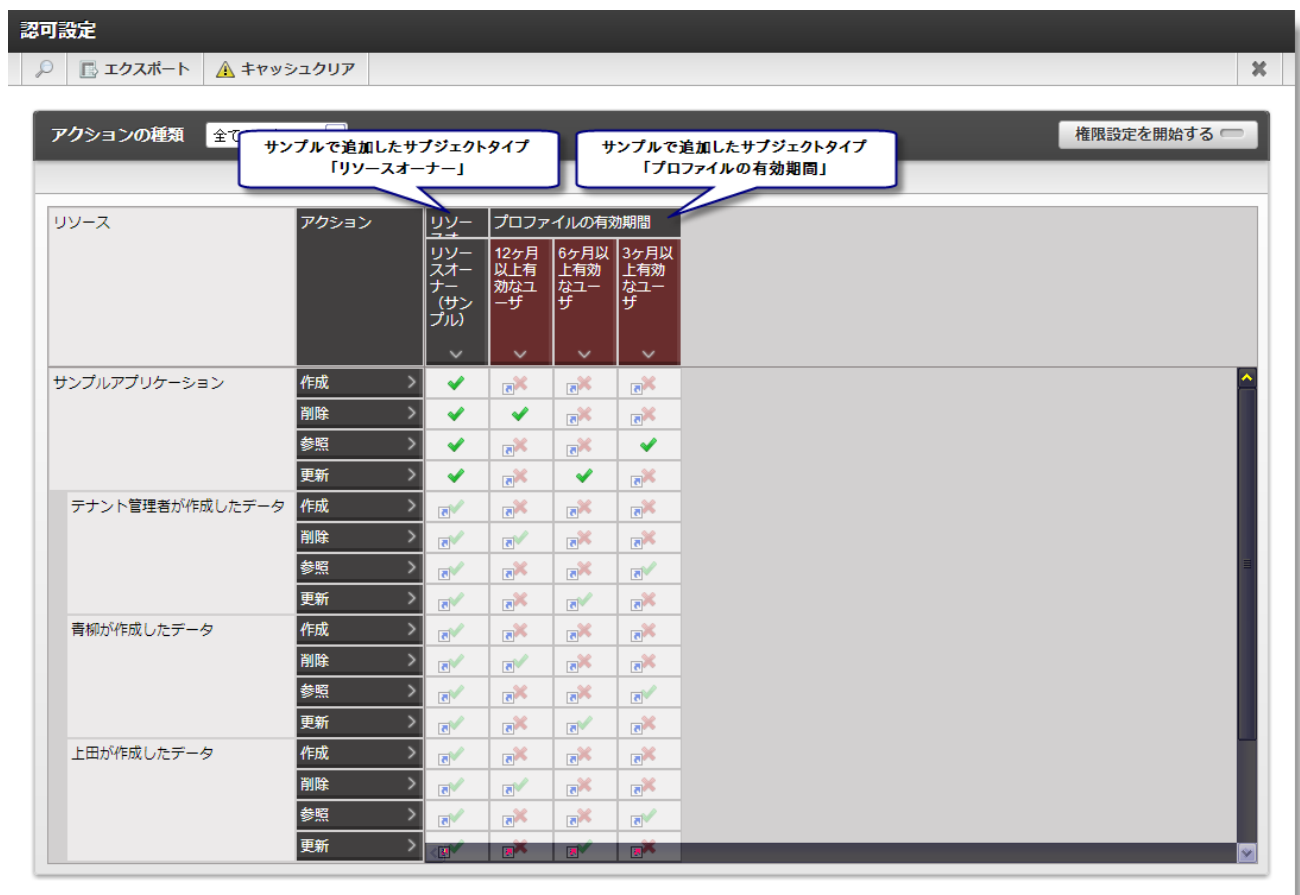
認可設定

エクスポート
キャッシュクリア

アクションの種類 全て

サンプルで追加したサブジェクトタイプ
「リソースオーナー」

サンプルで追加したサブジェクトタイプ
「プロファイルの有効期間」

権限設定を開始する

| リソース | アクション | リソースオ | プロファイルの有効期間 | | |
|---|---|---|---|---|---|
| | | リソースオーナー（サンプル） | 12ヶ月以上有効なユーザ | 6ヶ月以上有効なユーザ | 3ヶ月以上有効なユーザ |
| サンプルアプリケーション | 作成 | | | | |
| | 削除 | | | | |
| | 参照 | | | | |
| | 更新 | | | | |
| テナント管理者が作成したデータ | 作成 | | | | |
| | 削除 | | | | |
| | 参照 | | | | |
| | 更新 | | | | |
| 青柳が作成したデータ | 作成 | | | | |
| | 削除 | | | | |
| | 参照 | | | | |
| | 更新 | | | | |
| 上田が作成したデータ | 作成 | | | | |
| | 削除 | | | | |
| | 参照 | | | | |
| | 更新 | | | | |